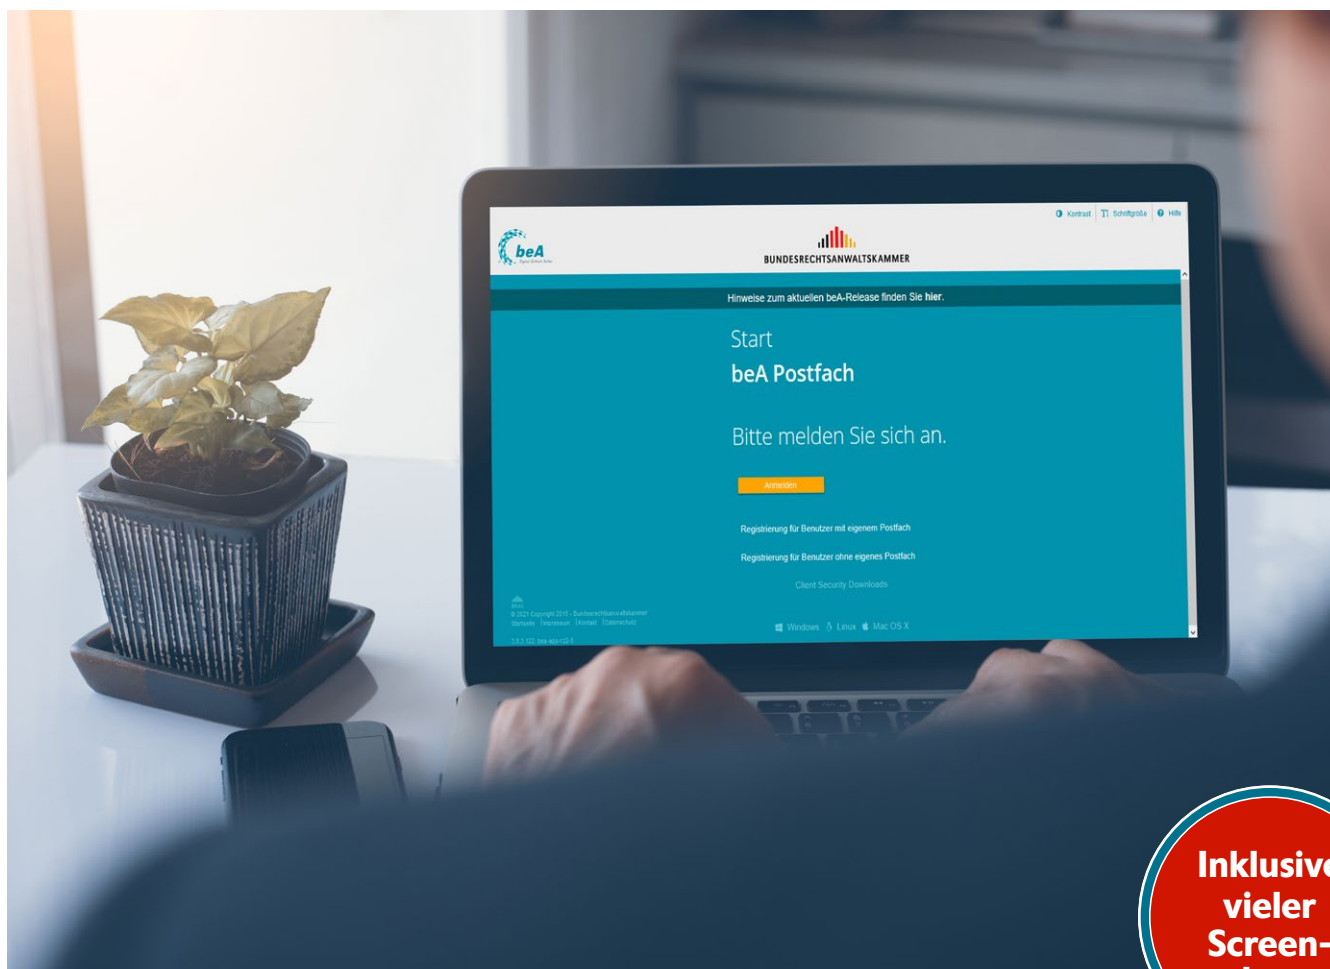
Kontrast | Schriftgröße | Hilfe

beA

BUNDESRECHTSANWALTSKAMMER

Hinweise zum aktuellen beA-Release finden Sie **hier**.

Start

beA Postfach

Bitte melden Sie sich an.

Anmelden

Registrierung für Benutzer mit eigenem Postfach

Registrierung für Benutzer ohne eigenes Postfach

Client Security Downloads

Windows Linux Mac OS X

© 2021 Copyright 2015 - Bundesrechtsanwaltskammer
Startseite | Impressum | Kontakt | Datenschutz

3.5.3.122 bea-app-c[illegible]

Inklusiv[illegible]
vieler
Screen-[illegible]